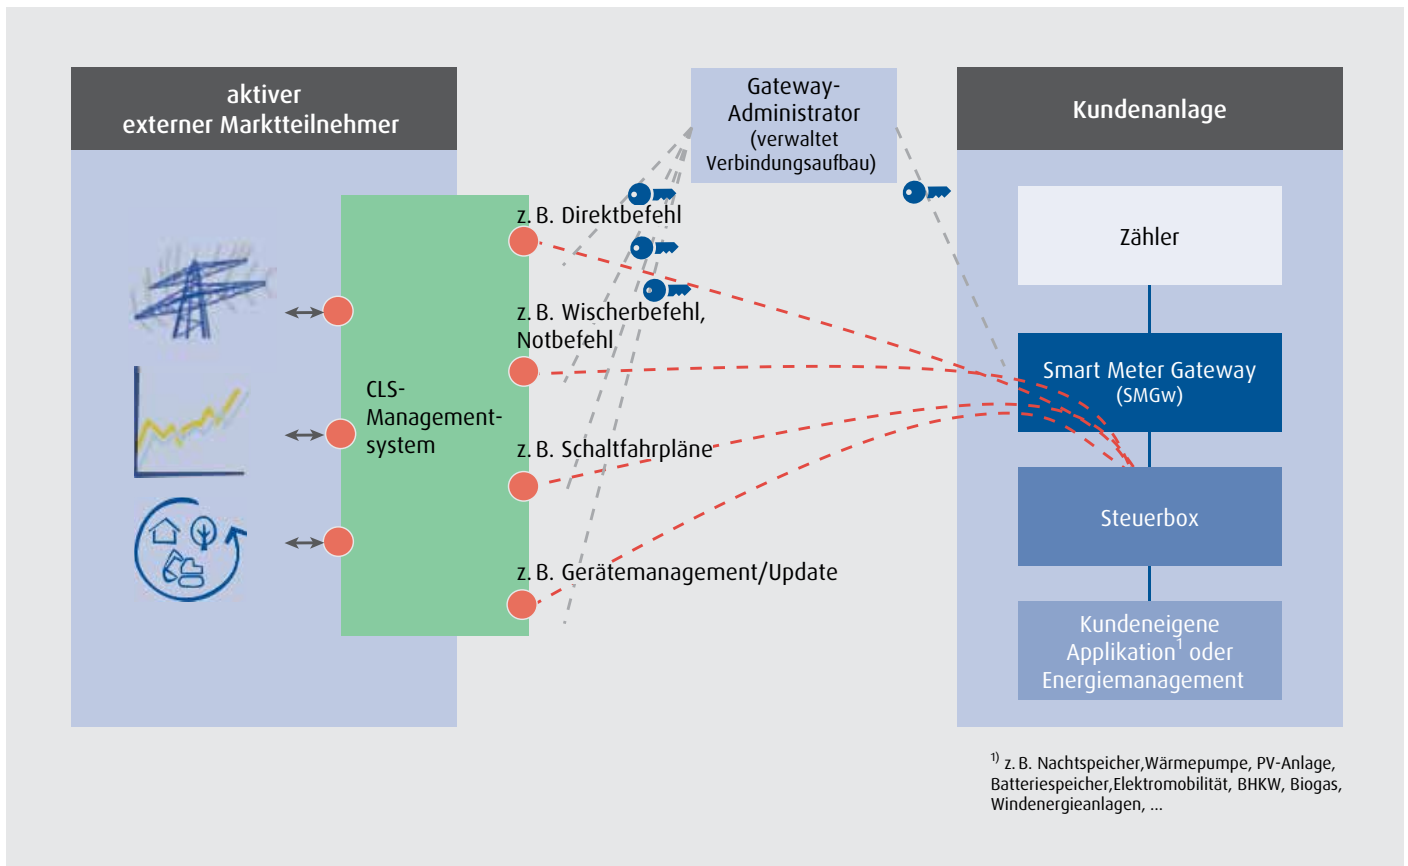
aktiver externer Marktteilnehmer

Gateway-Administrator (verwaltet Verbindungsaufbau)

Kundenanlage

CLS-Management-system

z. B. Direktbefehl

z. B. Wischerbefehl, Notbefehl

z. B. Schaltfahrpläne

z. B. Gerätemanagement/Update

Zähler

Smart Meter Gateway (SMGw)

Steuerbox

Kundeneigene Applikation$^{1}$ oder Energiemanagement

$^{1)}$ z. B. Nachtspeicher,Wärmepumpe, PV-Anlage, Batteriespeicher,Elektromobilität, BHKW, Biogas, Windenergieanlagen, ...